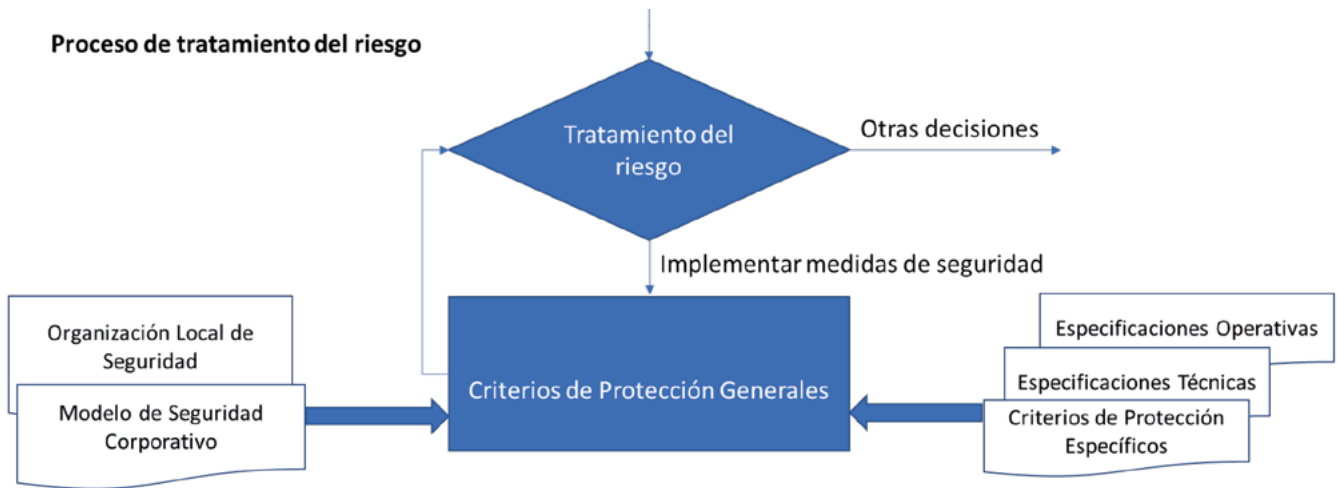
Proceso de tratamiento del riesgo

Tratamiento del riesgo

Otras decisiones

Implementar medidas de seguridad

Organización Local de Seguridad

Modelo de Seguridad Corporativo

Criterios de Protección Generales

Especificaciones Operativas

Especificaciones Técnicas

Criterios de Protección Específicos